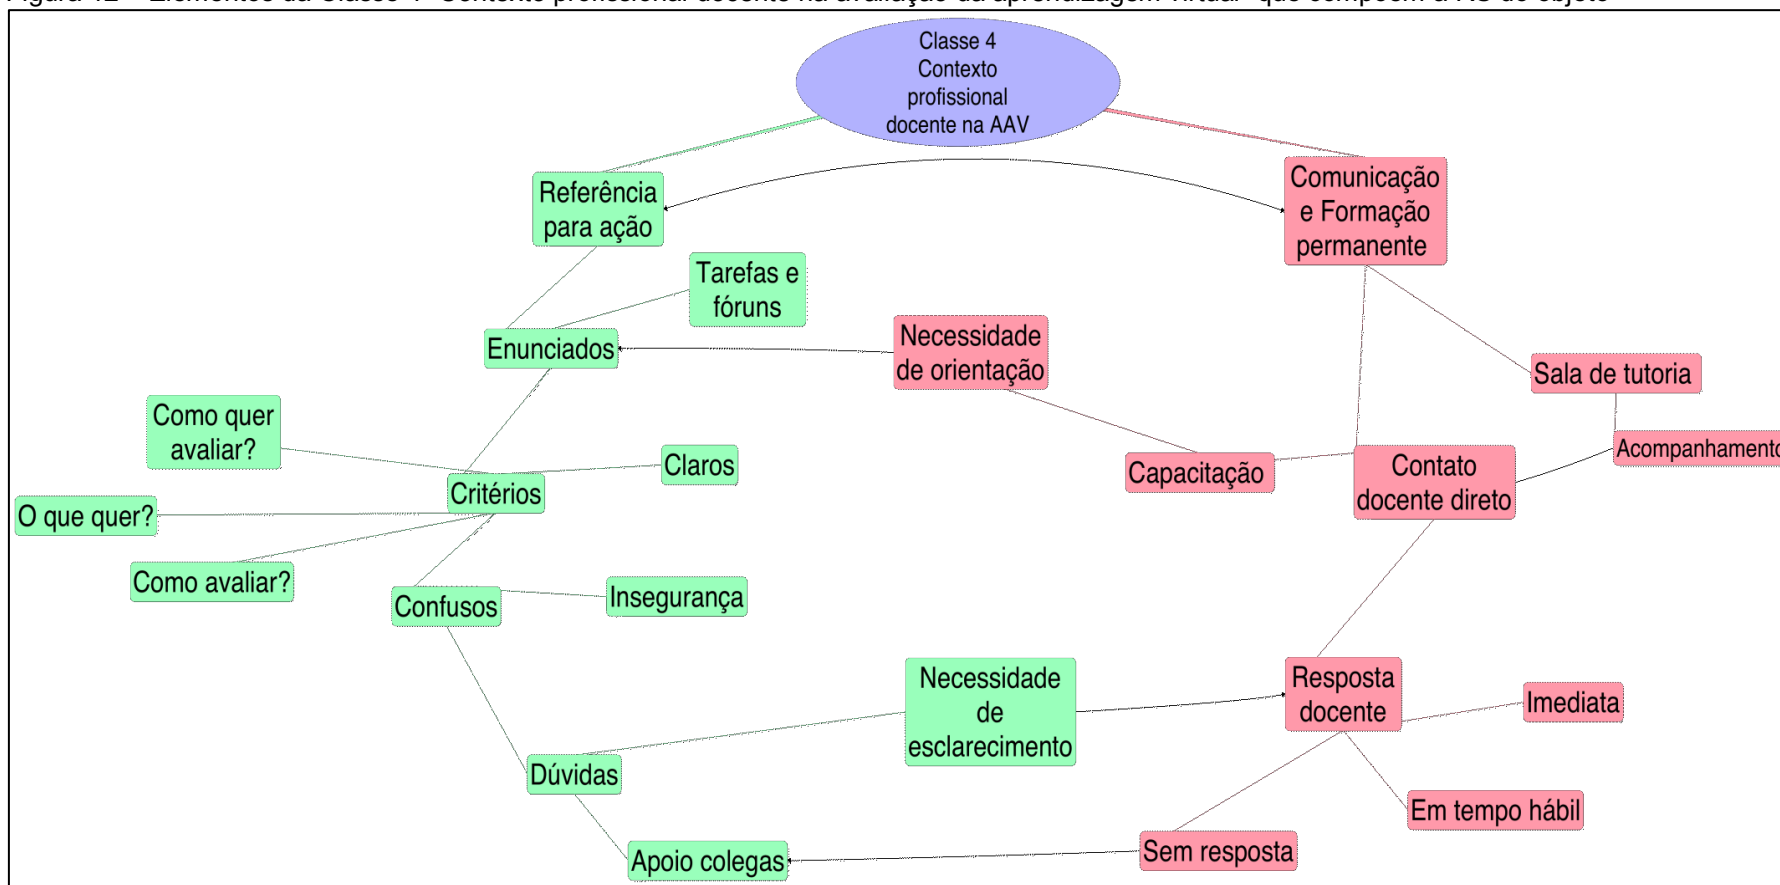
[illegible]

Classe 4
Contexto
profissional
docente na AAV

Referência para ação

Comunicação e Formação permanente

Tarefas e fóruns

Enunciados

Necessidade de orientação

Sala de tutoria

Como quer avaliar?

Claros

Capacitação

Contato docente direto

Acompanhamento

Critérios

O que quer?

Como avaliar?

Confusos

Insegurança

Necessidade de esclarecimento

Resposta docente

Imediata

Dúvidas

Em tempo hábil

Apoio colegas

Sem resposta